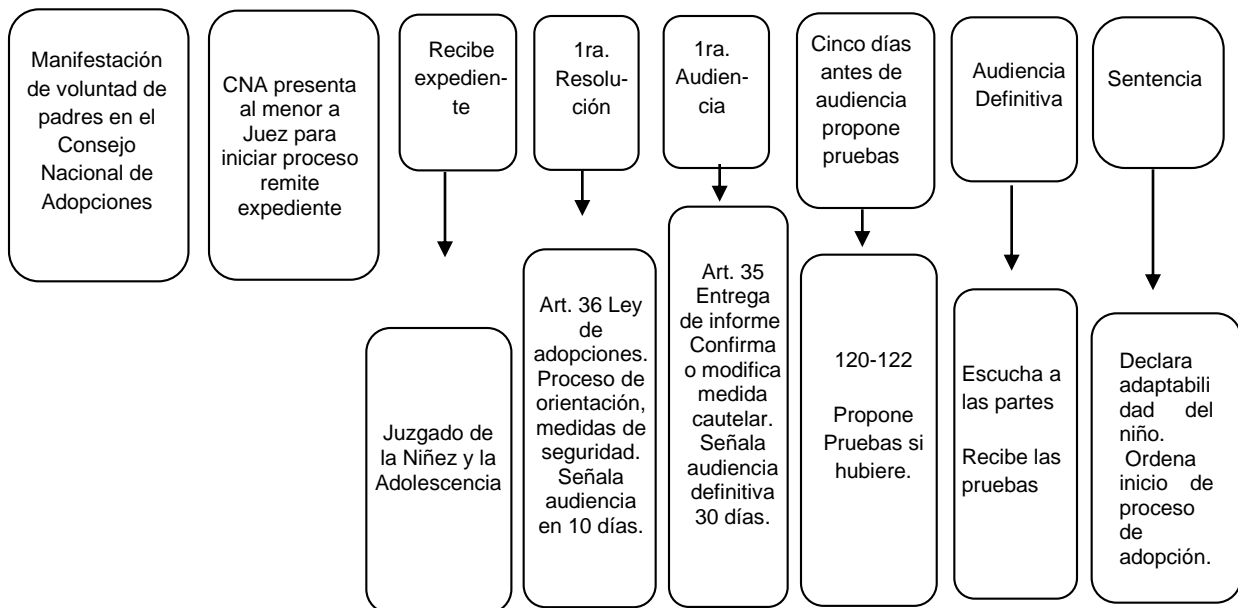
Manifestación de voluntad de padres en el Consejo Nacional de Adopciones

CNA presenta al menor a Juez para iniciar proceso remite expediente

Recibe expediente

Juzgado de la Niñez y la Adolescencia

1ra. Resolución

Art. 36 Ley de adopciones. Proceso de orientación, medidas de seguridad. Señala audiencia en 10 días.

1ra. Audiencia

Art. 35 Entrega de informe Confirma o modifica medida cautelar. Señala audiencia definitiva 30 días.

Cinco días antes de audiencia propone pruebas

120-122

Propone Pruebas si hubiere.

Audiencia Definitiva

Escucha a las partes

Recibe las pruebas

Sentencia

Declara adaptabilidad del niño. Ordena inicio de proceso de adopción.